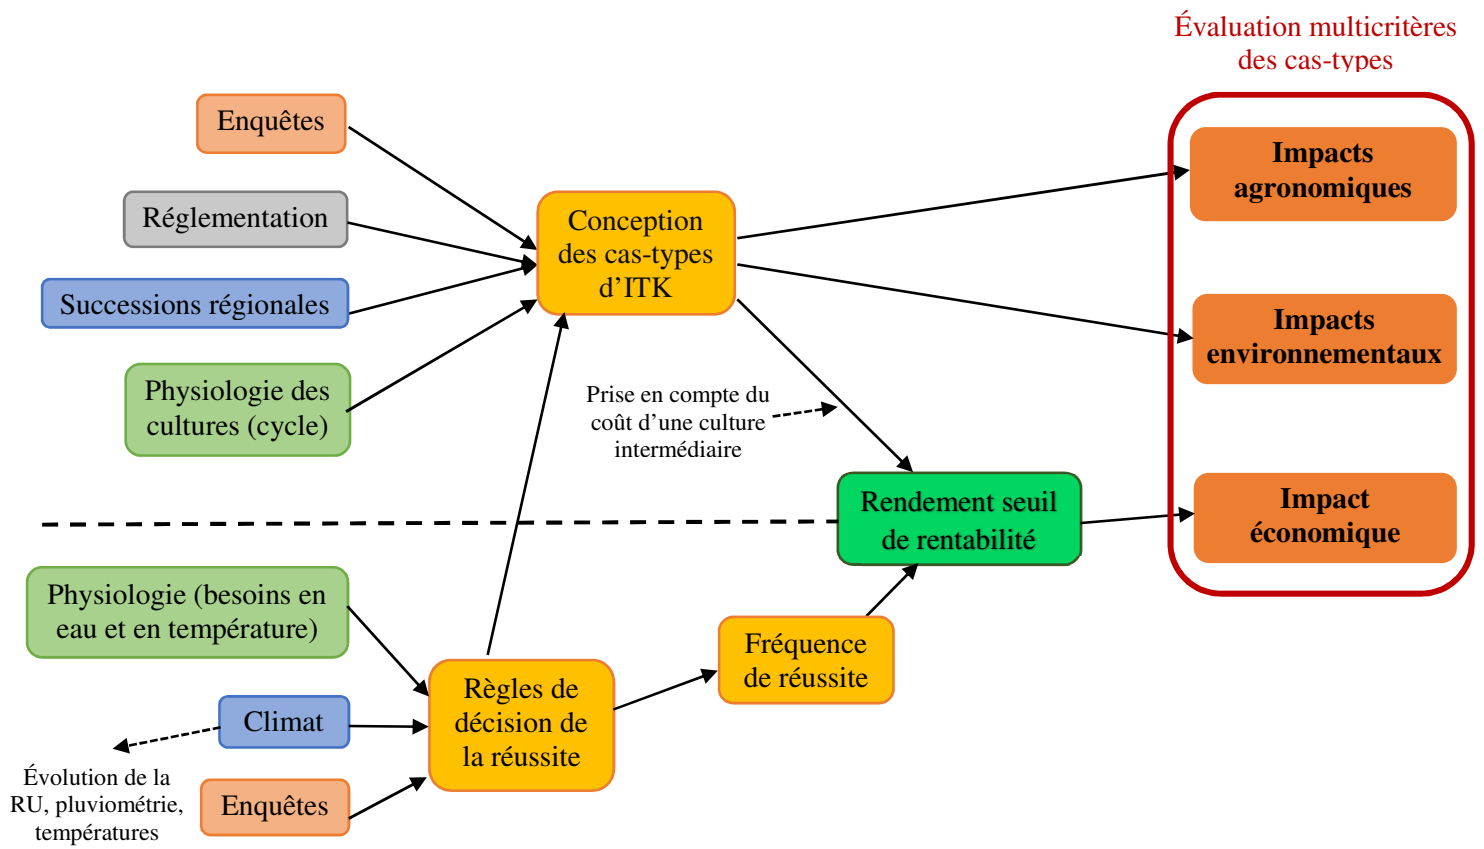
Évaluation multicritères des cas-types

Enquêtes

Réglementation

Successions régionales

Physiologie des cultures (cycle)

Conception des cas-types d'ITK

Impacts agronomiques

Impacts environnementaux

Impact économique

Prise en compte du coût d'une culture intermédiaire

Rendement seuil de rentabilité

Physiologie (besoins en eau et en température)

Climat

Évolution de la RU, pluviométrie, températures

Enquêtes

Règles de décision de la réussite

Fréquence de réussite